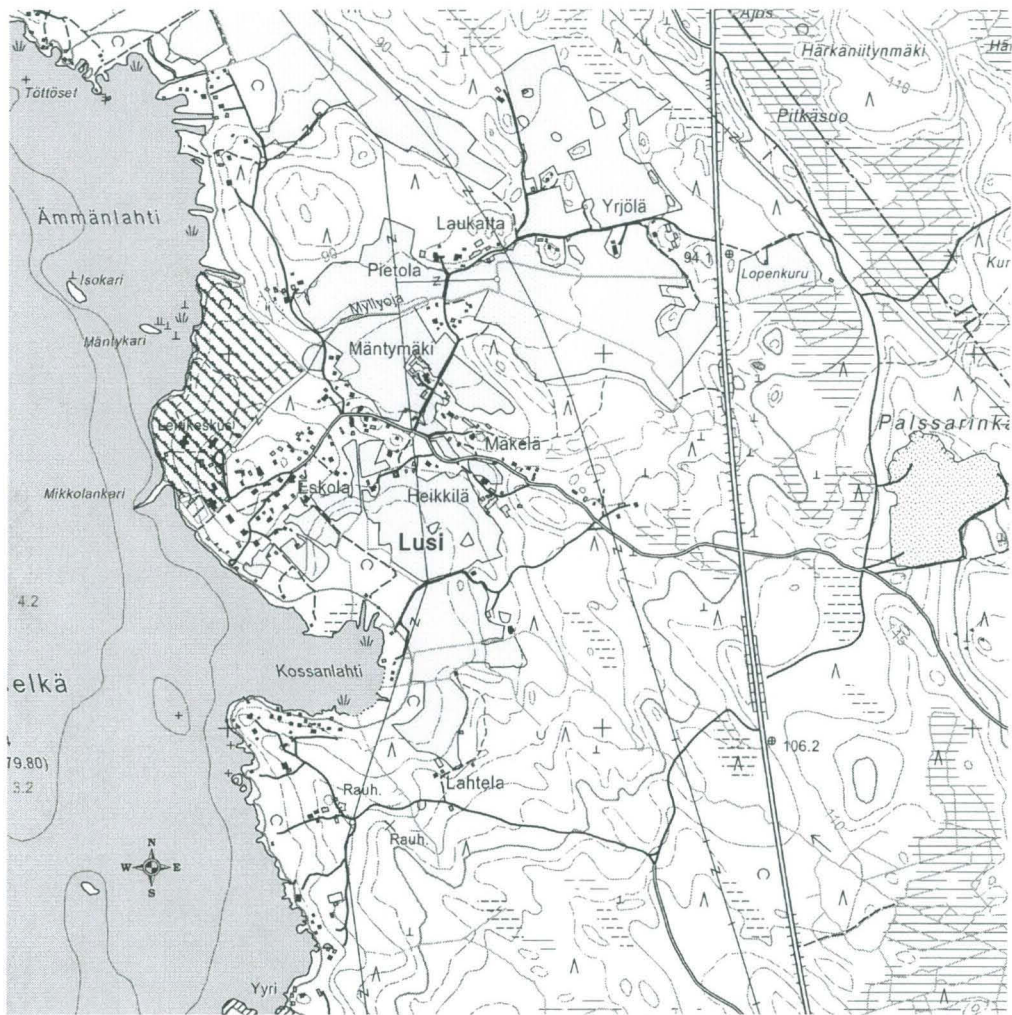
Töttöset

Ajos

Härkäniitynmäki

Hä

110

Pitkäsuo

Ämmänlahti

99

Laukatta

Yrjölä

Pietola

94.1

Lopenkuru

Kur

Isokari

Myllyoja

Mäntykari

Mäntymäki

Palssarinka

Lehtokeskus

Mäkelä

Mikkolankari

Eskola

Heikkilä

Lusi

4.2

Kossanlahti

elkä

79.80)

3.2

106.2

Rauh.

Lahtela

Rauh.

110

N

W

E

S

Yyri